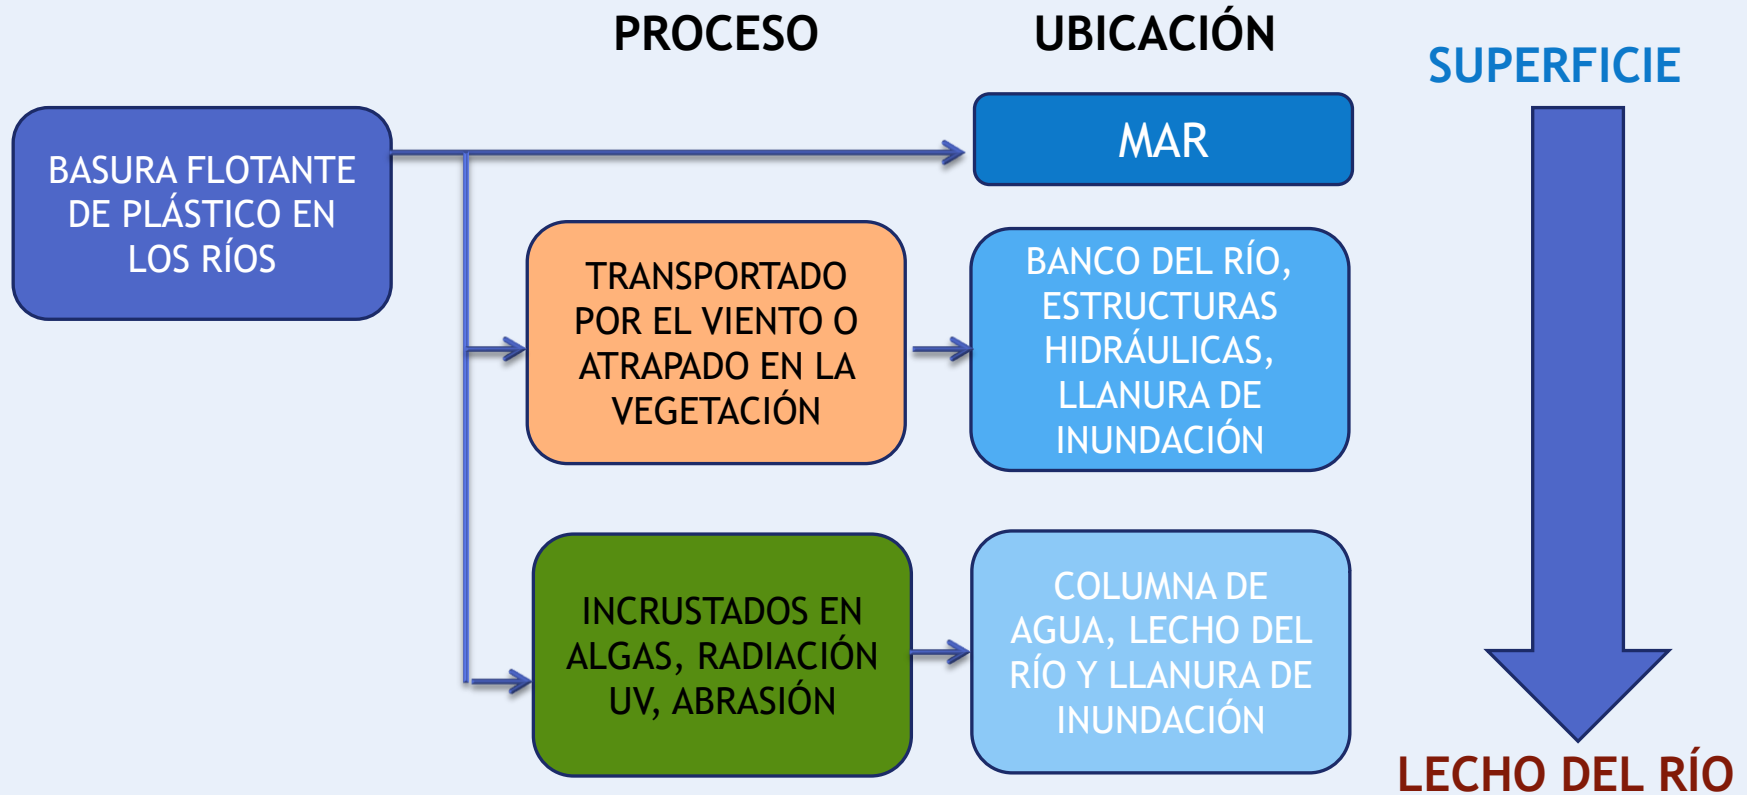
PROCESO

UBICACIÓN

SUPERFICIE

BASURA FLOTANTE DE PLÁSTICO EN LOS RÍOS

MAR

TRANSPORTADO POR EL VIENTO O ATRAPADO EN LA VEGETACIÓN

BANCO DEL RÍO, ESTRUCTURAS HIDRÁULICAS, LLANURA DE INUNDACIÓN

INCRUSTADOS EN ALGAS, RADIACIÓN UV, ABRASIÓN

COLUMNA DE AGUA, LECHO DEL RÍO Y LLANURA DE INUNDACIÓN

LECHO DEL RÍO